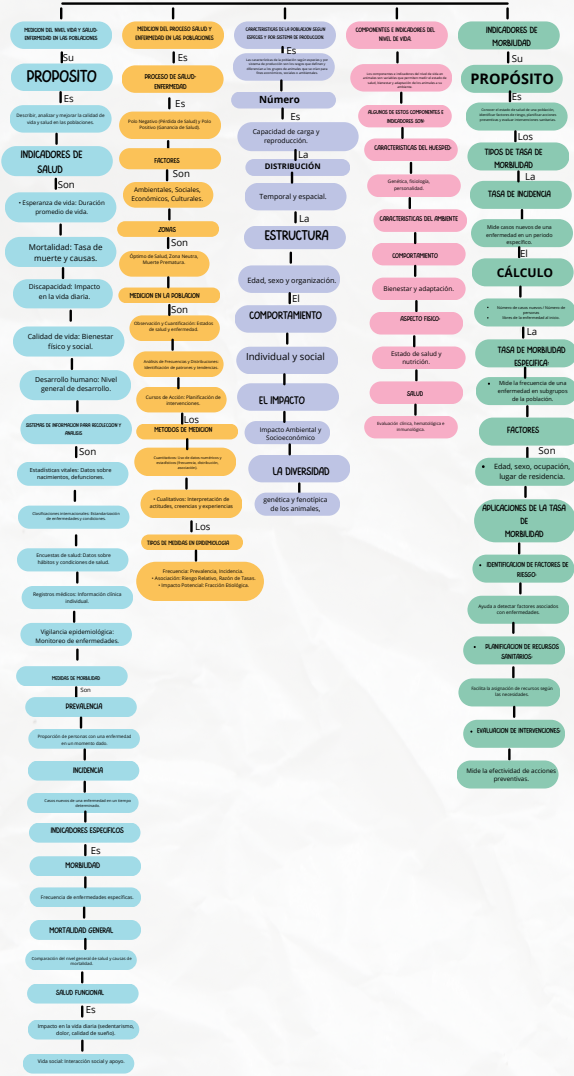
MEDICION DEL NIVEL VIDA Y SALUD-ENFERMEDAD EN LAS POBLACIONES

Su

PROPOSITO

Es

Describir, analizar y mejorar la calidad de vida y salud en las poblaciones.

INDICADORES DE SALUD

Son

• Esperanza de vida: Duración promedio de vida.

Mortalidad: Tasa de muerte y causas.

Discapacidad: Impacto en la vida diaria.

Calidad de vida: Bienestar físico y social.

Desarrollo humano: Nivel general de desarrollo.

SISTEMAS DE INFORMACION PARA RECOLECCION Y ANALISIS.

Son

Estadísticas vitales: Datos sobre nacimientos, defunciones.

Clasificaciones internacionales: Estandarización de enfermedades y condiciones.

Encuestas de salud: Datos sobre hábitos y condiciones de salud.

Registros médicos: Información clínica individual.

Vigilancia epidemiológica: Monitoreo de enfermedades.

MEDIDAS DE MORBILIDAD

Son

PREVALENCIA

Proporción de personas con una enfermedad en un momento dado.

INCIDENCIA

Casos nuevos de una enfermedad en un tiempo determinado.

INDICADORES ESPECIFICOS

Es

MORBILIDAD

Frecuencia de enfermedades específicas.

MORTALIDAD GENERAL

Comparación del nivel general de salud y causas de mortalidad.

SALUD FUNCIONAL

Es

Impacto en la vida diaria (sedentarismo, dolor, calidad de sueño).

Vida social: Interacción social y apoyo.

MEDICION DEL PROCESO SALUD Y ENFERMEDAD EN LAS POBLACIONES

Es

PROCESO DE SALUD-ENFERMEDAD

Es

Polo Negativo (Pérdida de Salud) y Polo Positivo (Ganancia de Salud).

FACTORES

Son

Ambientales, Sociales, Económicos, Culturales.

ZONAS

Son

Óptimo de Salud, Zona Neutra, Muerte Prematura.

MEDICION EN LA POBLACION

Son

Observación y Cuantificación: Estados de salud y enfermedad.

Análisis de Frecuencias y Distribuciones: Identificación de patrones y tendencias.

Cursos de Acción: Planificación de intervenciones.

Los

METODOS DE MEDICION

Cuantitativos: Uso de datos numéricos y estadísticos (frecuencia, distribución, asociación).

• Cualitativos: Interpretación de actitudes, creencias y experiencias

Los

TIPOS DE MEDIDAS EN EPIDIMIOLOGIA

Frecuencia: Prevalencia, Incidencia.
• Asociación: Riesgo Relativo, Razón de Tasas.
• Impacto Potencial: Fracción Etiológica.

CARACTERISTICAS DE LA POBLACION SEGUN ESPECIES Y POR SISTEMA DE PRODUCCION

Es

Las características de la población según especies y por sistema de producción son los rasgos que definen y diferencian a los grupos de animales, que se crían para fines económicos, sociales o ambientales.

Número

Es

Capacidad de carga y reproducción.

La

DISTRIBUCIÓN

Temporal y espacial.

La

ESTRUCTURA

Edad, sexo y organización.

El

COMPORTAMIENTO

Individual y social

EL IMPACTO

Impacto Ambiental y Socioeconómico

LA DIVERSIDAD

genética y fenotípica de los animales,

COMPONENTES E INDICADORES DEL NIVEL DE VIDA

Los componentes e indicadores del nivel de vida en animales son variables que permiten medir el estado de salud, bienestar y adaptación de los animales a su entorno.

ALGUNOS DE ESTOS COMPONENTES E INDICADORES SON:

CARACTERISTICAS DEL HUESPED:

Genética, fisiología, personalidad.

CARACTERISTICAS DEL AMBIENTE

COMPORTAMIENTO

Bienestar y adaptación.

ASPECTO FISICO:

Estado de salud y nutrición.

SALUD

Evaluación clínica, hematológica e inmunológica.

INDICADORES DE MORBILIDAD

Su

PROPÓSITO

Es

Conocer el estado de salud de una población, identificar factores de riesgo, planificar acciones preventivas y evaluar intervenciones sanitarias.

Los

TIPOS DE TASA DE MORBILIDAD

La

TASA DE INCIDENCIA

Mide casos nuevos de una enfermedad en un periodo específico.

El

CÁLCULO

• Número de casos nuevos / Número de personas.
• Mora de la enfermedad el inicio.

La

TASA DE MORBILIDAD ESPECIFICA:

• Mide la frecuencia de una enfermedad en subgrupos de la población.

FACTORES

Son

• Edad, sexo, ocupación, lugar de residencia.

APLICACIONES DE LA TASA DE MORBILIDAD

• IDENTIFICACION DE FACTORES DE RIESGO:

Ayuda a detectar factores asociados con enfermedades.

• PLANIFICACION DE RECURSOS SANITARIOS:

Facilita la asignación de recursos según las necesidades.

• EVALUACION DE INTERVENCIONES

Mide la efectividad de acciones preventivas.